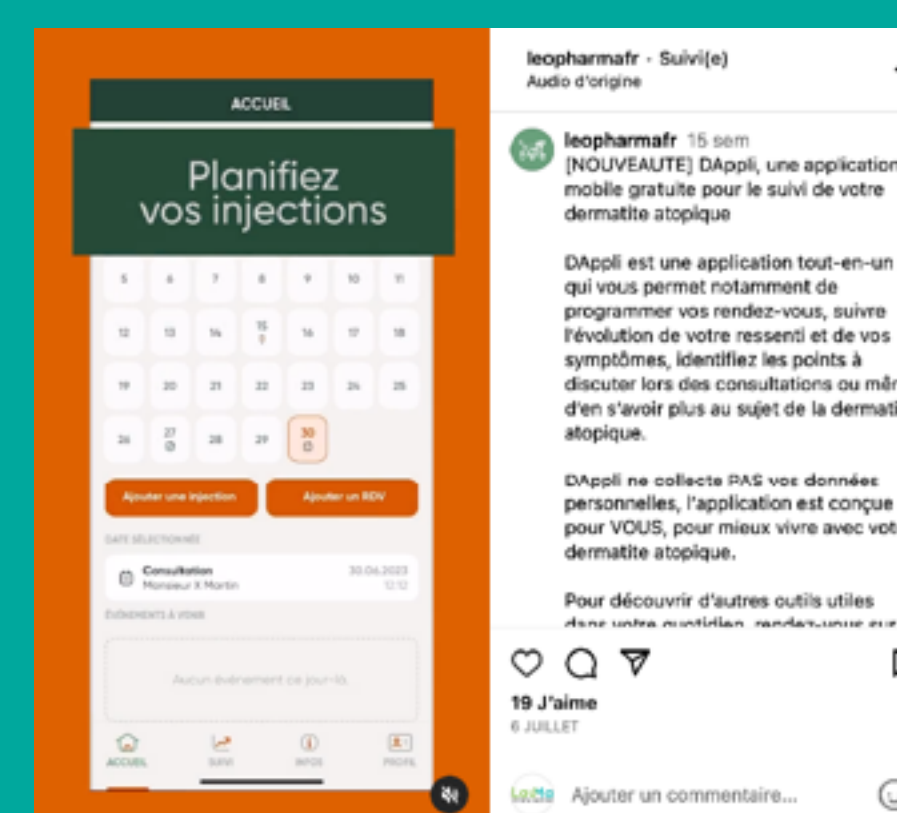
ACCUEIL

Planifiez vos injections

| 5 | 6 | 7 | 8 | 9 | 10 | 11 |
|---|---|---|---|---|---|---|
| 12 | 13 | 14 | 15 | 16 | 17 | 18 |
| 19 | 20 | 21 | 22 | 23 | 24 | 25 |
| 26 | 27 | 28 | 29 | 30 | | |

Ajouter une injection

Ajouter un RDV

DATE SÉLECTIONNÉE

Consultation
Monsieur X Martin
30.06.2023
12:12

ÉVÉNEMENTS À VENIR

Aucun événement ce jour-là

ACCUEIL SUIVI INFOS PROFIL

leopharmafr · Suivi(e)
Audio d'origine

leopharmafr 15 sem
[NOUVEAUTE] DAppli, une application mobile gratuite pour le suivi de votre dermatite atopique

DAppli est une application tout-en-un qui vous permet notamment de programmer vos rendez-vous, suivre l'évolution de votre ressenti et de vos symptômes, identifiez les points à discuter lors des consultations ou mê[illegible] d'en s'avoir plus au sujet de la dermati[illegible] atopique.

DAppli ne collecte PAS vos données personnelles, l'application est conçue pour VOUS, pour mieux vivre avec vot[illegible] dermatite atopique.

Pour découvrir d'autres outils utiles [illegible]

19 J'aime
6 JUILLET

Ajouter un commentaire...